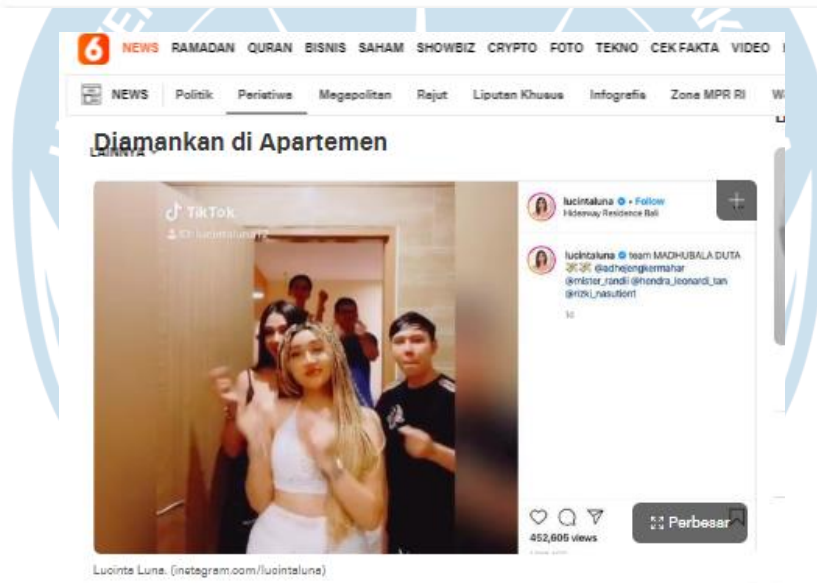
6 NEWS RAMADAN QURAN BISNIS SAHAM SHOWBIZ CRYPTO FOTO TEKNO CEK FAKTA VIDEO

NEWS Politik Peristiwa Megapolitan Rajut Liputan Khusus Infografis Zona MPR RI

LAINNYA

Diamankan di Apartemen

TikTok
@lucintaluna

lucintaluna • Follow
Hideaway Residence Bali

lucintaluna team MADHUBALA DUTA @adhejengkermahar @mister_randi @hendra_leonardi_tan @rizki_nasution1

1d

452,605 views

Perbesar

Lucinta Luna. (instagram.com/lucintaluna)